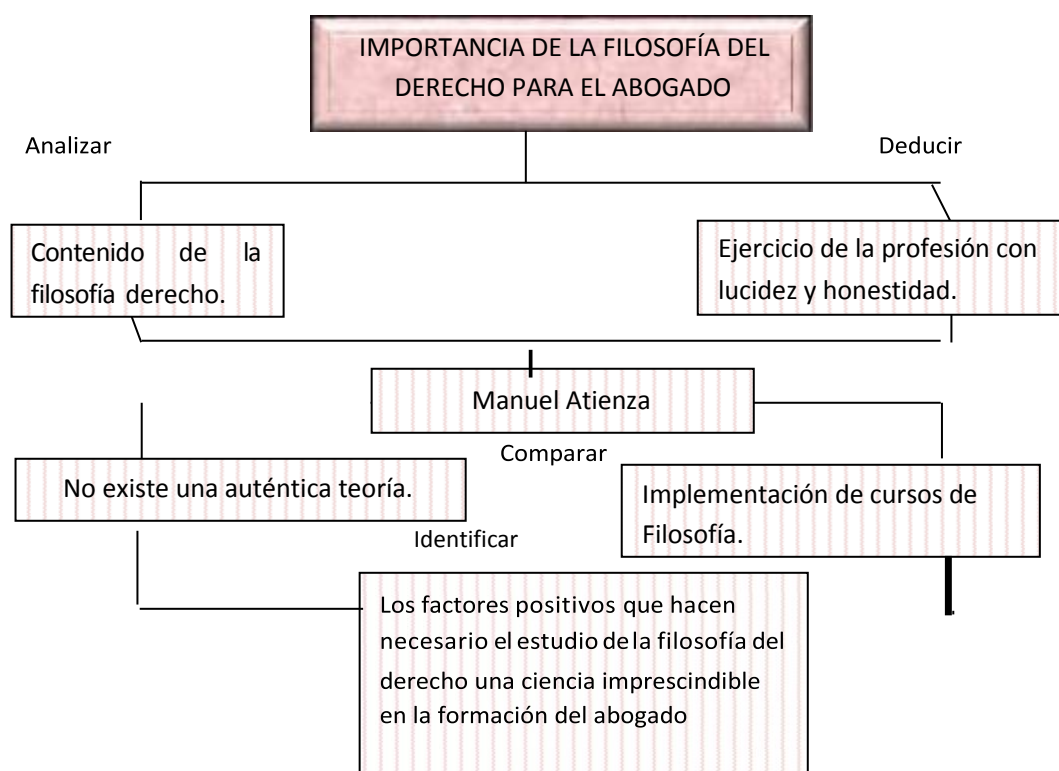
IMPORTANCIA DE LA FILOSOFÍA DEL DERECHO PARA EL ABOGADO

Analizar

Deducir

Contenido de la filosofía derecho.

Ejercicio de la profesión con lucidez y honestidad.

Manuel Atienza

Comparar

No existe una auténtica teoría.

Implementación de cursos de Filosofía.

Identificar

Los factores positivos que hacen necesario el estudio de la filosofía del derecho una ciencia imprescindible en la formación del abogado